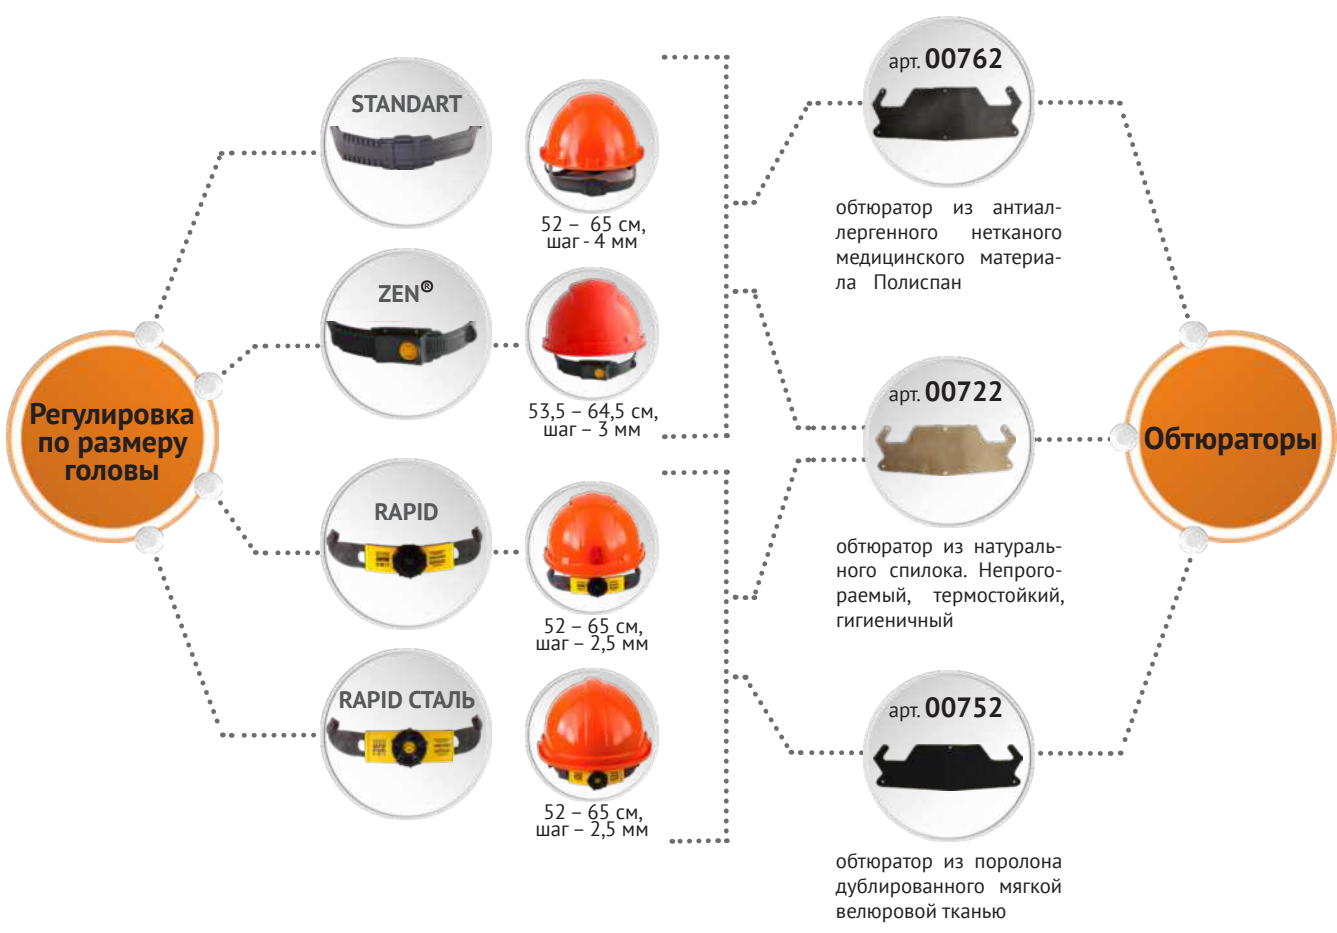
Регулировка по размеру головы

STANDART

52 – 65 см, шаг - 4 мм

ZEN®

53,5 – 64,5 см, шаг – 3 мм

RAPID

52 – 65 см, шаг – 2,5 мм

RAPID СТАЛЬ

52 – 65 см, шаг – 2,5 мм

арт. 00762

обтюратор из антиаллергенного нетканого медицинского материала Полиспан

арт. 00722

обтюратор из натурального спилока. Непрогораемый, термостойкий, гигиеничный

арт. 00752

обтюратор из поролона дублированного мягкой велюровой тканью

Обтюраторы